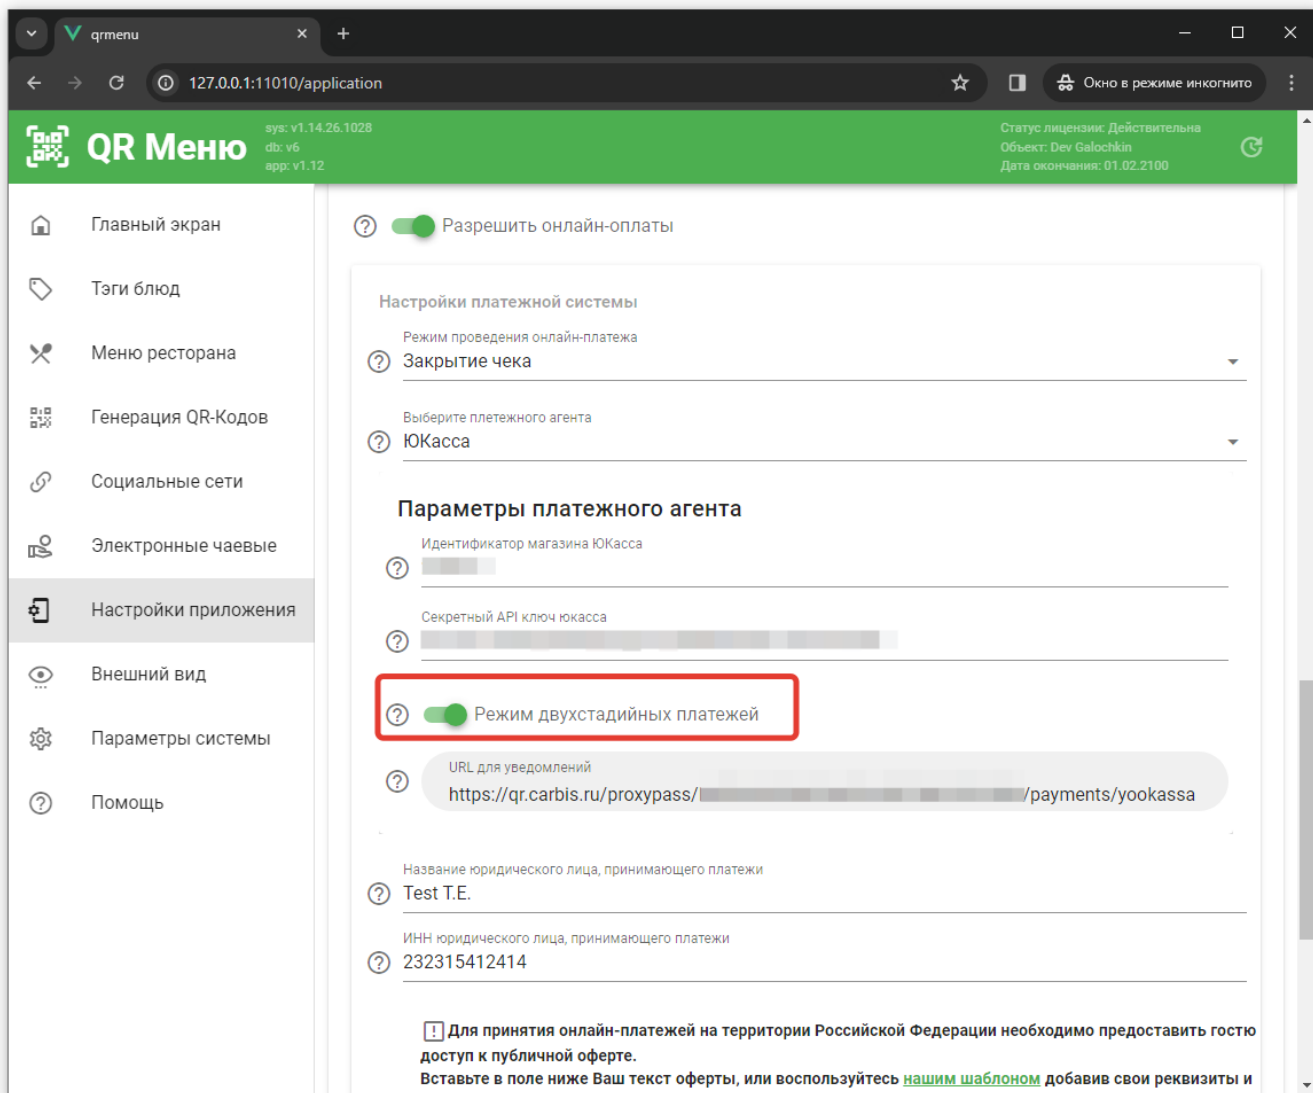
qrmenu

127.0.0.1:11010/application

Окно в режиме инкогнито

QR Меню

sys: v1.14.26.1028
db: v6
app: v1.12

Статус лицензии: Действительна
Объект: Dev Galochkin
Дата окончания: 01.02.2100

Главный экран
Тэги блюд
Меню ресторана
Генерация QR-Кодов
Социальные сети
Электронные чаевые
Настройки приложения
Внешний вид
Параметры системы
Помощь

Разрешить онлайн-оплаты

Настройки платежной системы

Режим проведения онлайн-платежа
Закрытие чека

Выберите плетежного агента
ЮКасса

Параметры платежного агента

Идентификатор магазина ЮКасса
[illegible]

Секретный API ключ юкасса
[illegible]

Режим двухстадийных платежей

URL для уведомлений
https://qr.carbis.ru/proxypass/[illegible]/payments/yookassa

Название юридического лица, принимающего платежи
Test T.E.

ИНН юридического лица, принимающего платежи
232315412414

! Для принятия онлайн-платежей на территории Российской Федерации необходимо предоставить гостю доступ к публичной оферте.
Вставьте в поле ниже Ваш текст оферты, или воспользуйтесь нашим шаблоном добавив свои реквизиты и